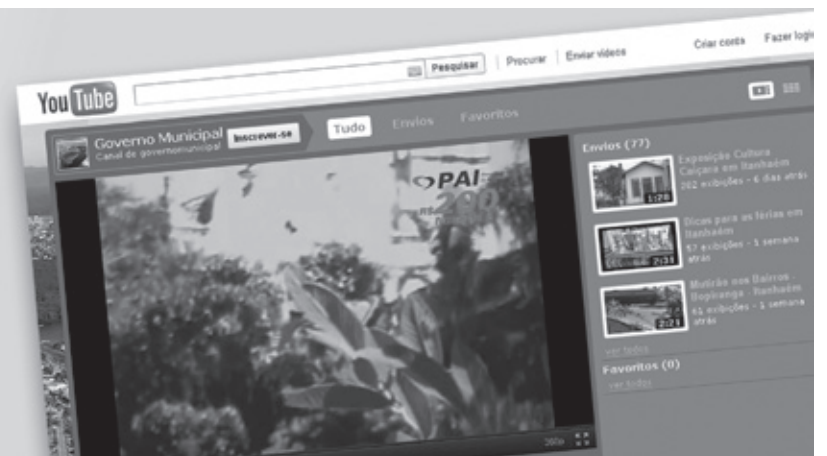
YouTube

Pesquisar | Procurar | Enviar vídeos

Criar conta | Fazer logi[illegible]

Governo Municipal
Canal de governomunicipal

Inscrever-se

Tudo | Envios | Favoritos

PAI
200

360p

Envios (77)

Exposição Cultura Caiçara em Itanhaém
202 exibições - 6 dias atrás
1:28

Dicas para as férias em Itanhaém
57 exibições - 1 semana atrás
2:31

Mutirão nos Bairros - Ibopiranga - Itanhaém
61 exibições - 1 semana atrás
2:21

ver todos

Favoritos (0)

ver todos